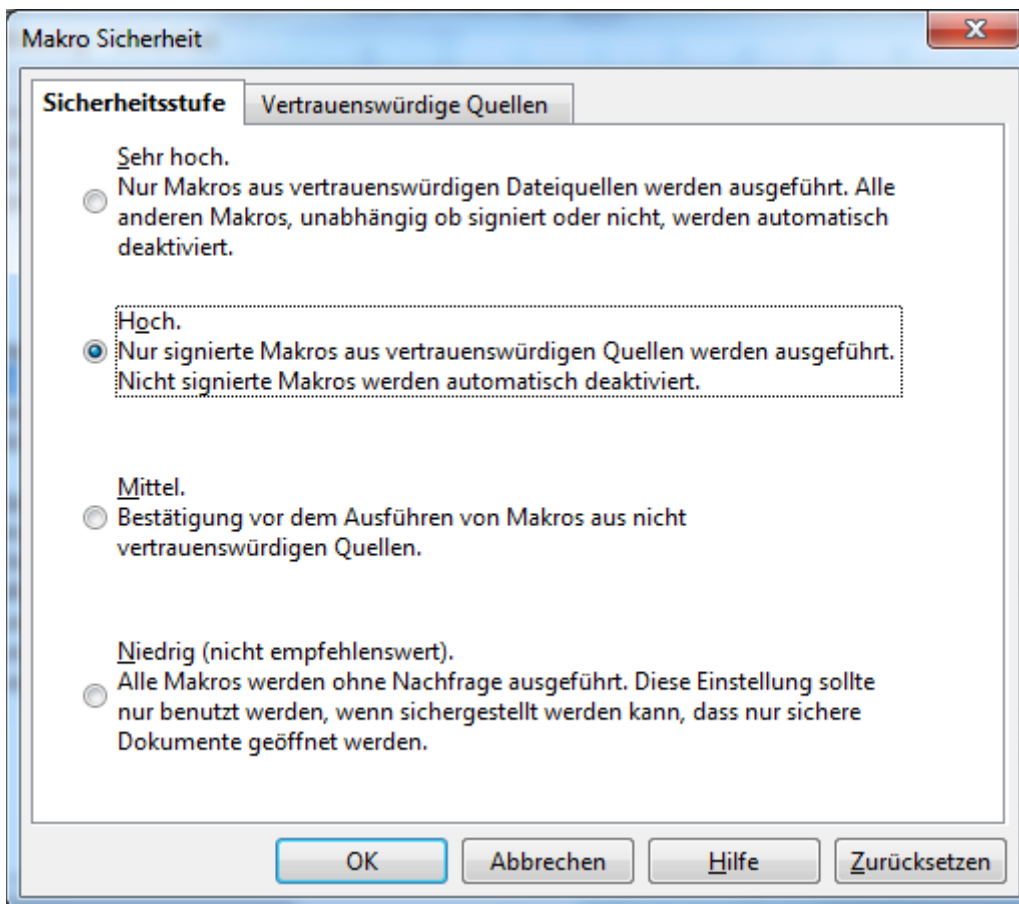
Makro Sicherheit

Sicherheitsstufe

Vertrauenswürdige Quellen

Sehr hoch.
Nur Makros aus vertrauenswürdigen Dateiquellen werden ausgeführt. Alle anderen Makros, unabhängig ob signiert oder nicht, werden automatisch deaktiviert.

Hoch.
Nur signierte Makros aus vertrauenswürdigen Quellen werden ausgeführt. Nicht signierte Makros werden automatisch deaktiviert.

Mittel.
Bestätigung vor dem Ausführen von Makros aus nicht vertrauenswürdigen Quellen.

Niedrig (nicht empfehlenswert).
Alle Makros werden ohne Nachfrage ausgeführt. Diese Einstellung sollte nur benutzt werden, wenn sichergestellt werden kann, dass nur sichere Dokumente geöffnet werden.

OK

Abbrechen

Hilfe

Zurücksetzen